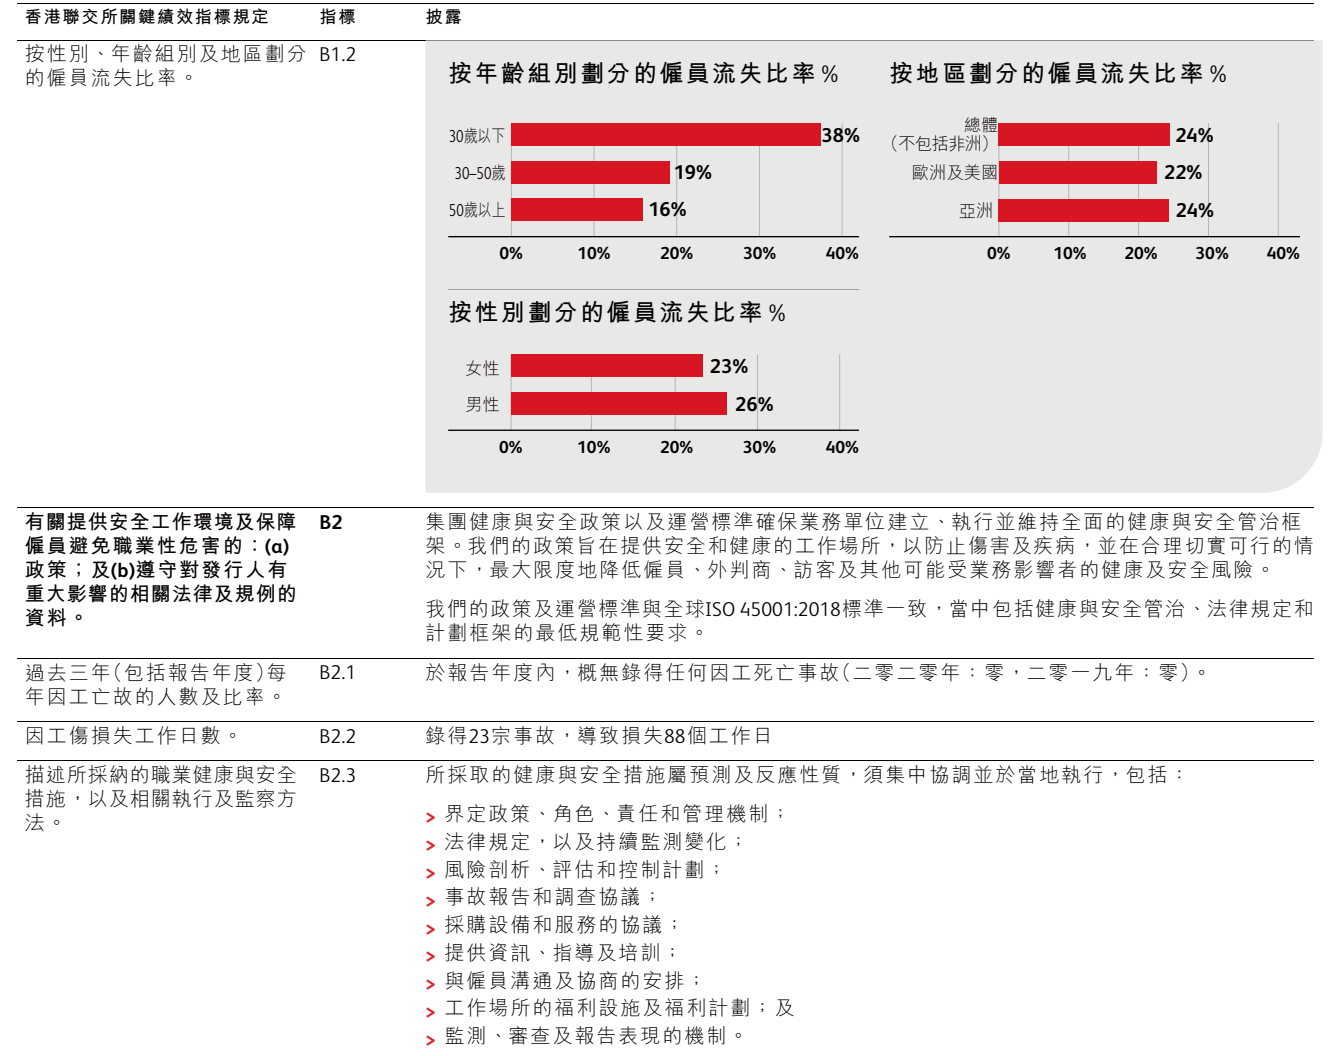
| 香港聯交所關鍵績效指標規定 | 指標 | 披露 |
|---|---|---|
| 按性別、年齡組別及地區劃分的僱員流失比率。 | B1.2 | |

按年齡組別劃分的僱員流失比率 %

30歲以下 38%
30–50歲 19%
50歲以上 16%

0% 10% 20% 30% 40%

按地區劃分的僱員流失比率 %

總體（不包括非洲） 24%
歐洲及美國 22%
亞洲 24%

0% 10% 20% 30% 40%

按性別劃分的僱員流失比率 %

女性 23%
男性 26%

0% 10% 20% 30% 40%

| 香港聯交所關鍵績效指標規定 | 指標 | 披露 |
|---|---|---|
| **有關提供安全工作環境及保障僱員避免職業性危害的：(a)政策；及(b)遵守對發行人有重大影響的相關法律及規例的資料。** | **B2** | 集團健康與安全政策以及運營標準確保業務單位建立、執行並維持全面的健康與安全管治框架。我們的政策旨在提供安全和健康的工作場所，以防止傷害及疾病，並在合理切實可行的情況下，最大限度地降低僱員、外判商、訪客及其他可能受業務影響者的健康及安全風險。<br><br>我們的政策及運營標準與全球ISO 45001:2018標準一致，當中包括健康與安全管治、法律規定和計劃框架的最低規範性要求。 |
| 過去三年（包括報告年度）每年因工亡故的人數及比率。 | B2.1 | 於報告年度內，概無錄得任何因工死亡事故（二零二零年：零，二零一九年：零）。 |
| 因工傷損失工作日數。 | B2.2 | 錄得23宗事故，導致損失88個工作日 |
| 描述所採納的職業健康與安全措施，以及相關執行及監察方法。 | B2.3 | 所採取的健康與安全措施屬預測及反應性質，須集中協調並於當地執行，包括：<br>> 界定政策、角色、責任和管理機制；<br>> 法律規定，以及持續監測變化；<br>> 風險剖析、評估和控制計劃；<br>> 事故報告和調查協議；<br>> 採購設備和服務的協議；<br>> 提供資訊、指導及培訓；<br>> 與僱員溝通及協商的安排；<br>> 工作場所的福利設施及福利計劃；及<br>> 監測、審查及報告表現的機制。 |